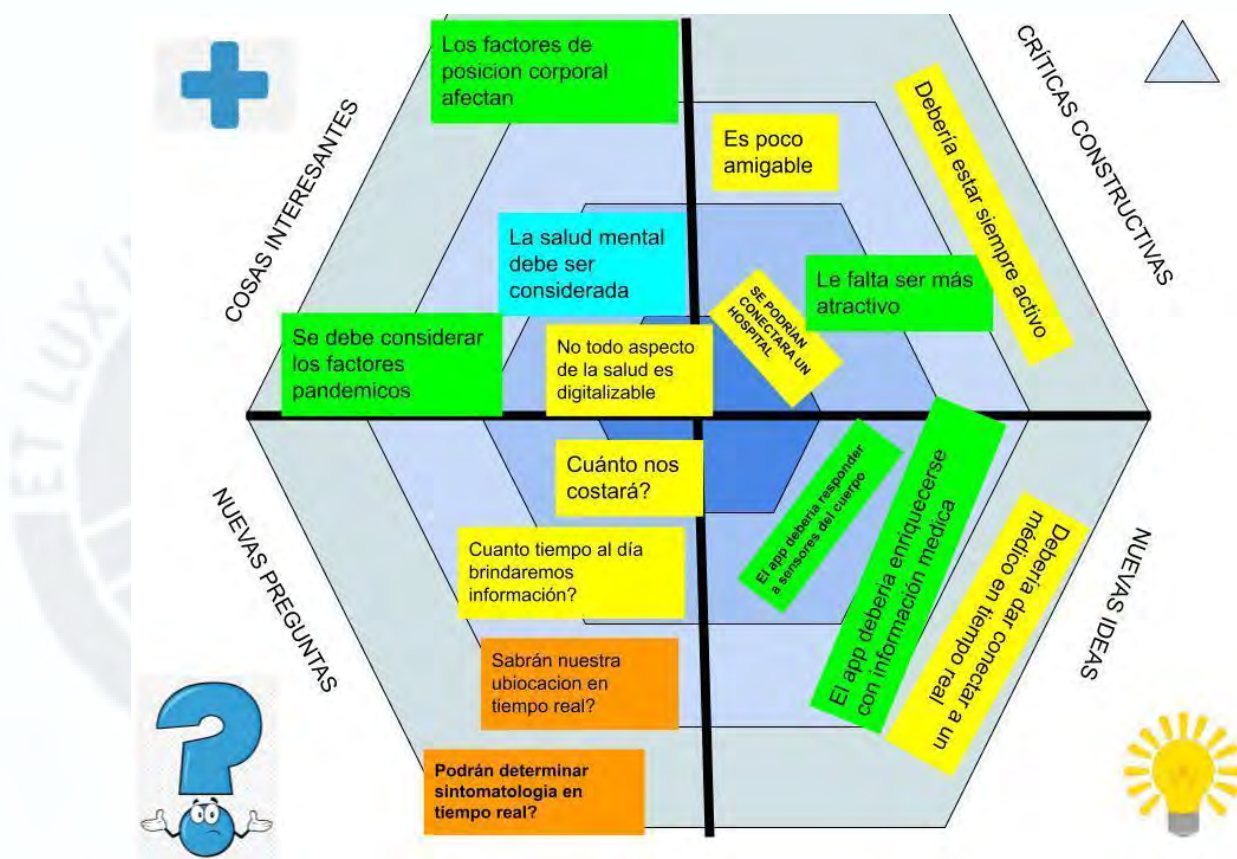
COSAS INTERESANTES

Los factores de posicion corporal afectan

La salud mental debe ser considerada

Se debe considerar los factores pandemicos

No todo aspecto de la salud es digitalizable

CRÍTICAS CONSTRUCTIVAS

Es poco amigable

Debería estar siempre activo

Le falta ser más atractivo

SE PODRÍAN CONECTAR A UN HOSPITAL

NUEVAS PREGUNTAS

Cuánto nos costará?

Cuanto tiempo al día brindaremos información?

Sabrán nuestra ubiocacion en tiempo real?

Podrán determinar sintomatologia en tiempo real?

NUEVAS IDEAS

El app debería responder a sensores del cuerpo

El app debería enriquecerse con información medica

Debería dar conectar a un médico en tiempo real